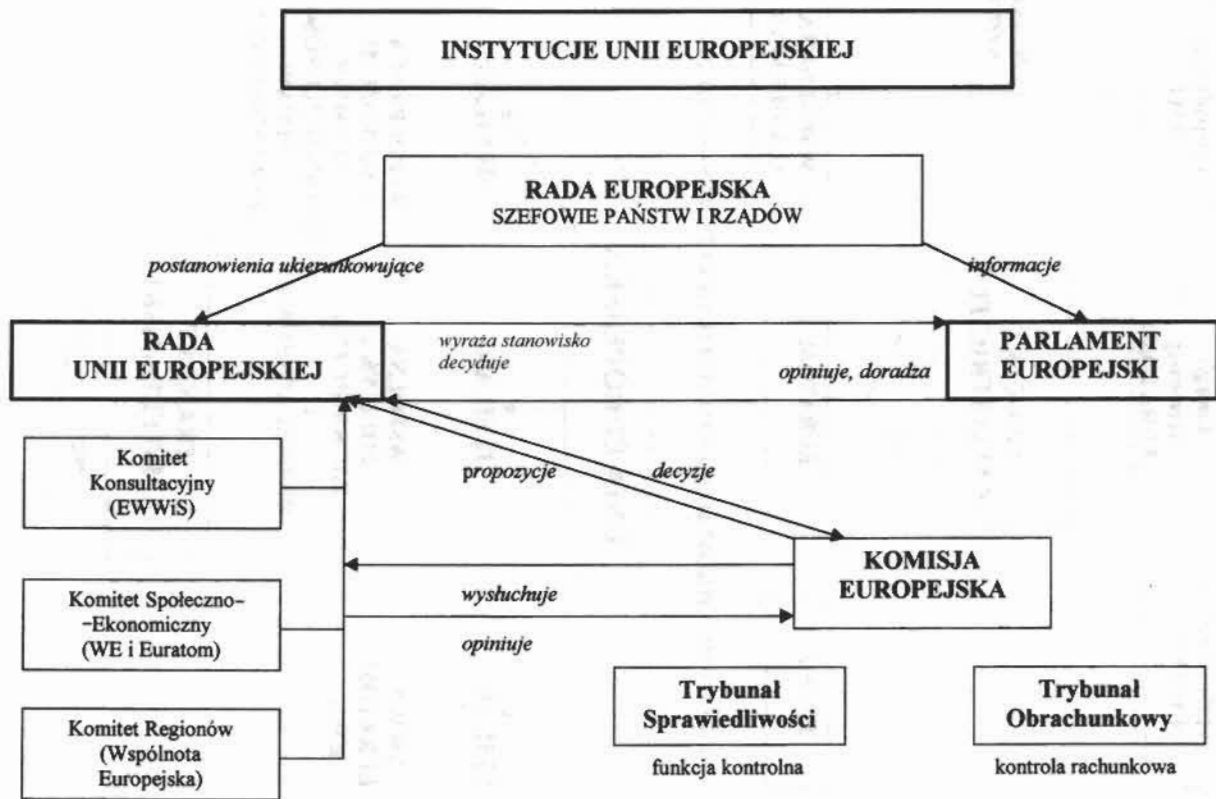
INSTYTUCJE UNII EUROPEJSKIEJ

RADA EUROPEJSKA
SZEFOWIE PAŃSTW I RZĄDÓW

postanowienia ukierunkowujące

informacje

RADA
UNII EUROPEJSKIEJ

wyraża stanowisko
decyduje

opiniuje, doradza

PARLAMENT
EUROPEJSKI

Komitet
Konsultacyjny
(EWWiS)

propozycje

decyzje

KOMISJA
EUROPEJSKA

Komitet Społeczno-Ekonomiczny
(WE i Euratom)

wysłuchuje

opiniuje

Komitet Regionów
(Wspólnota
Europejska)

Trybunał
Sprawiedliwości

funkcja kontrolna

Trybunał
Obrachunkowy

kontrola rachunkowa